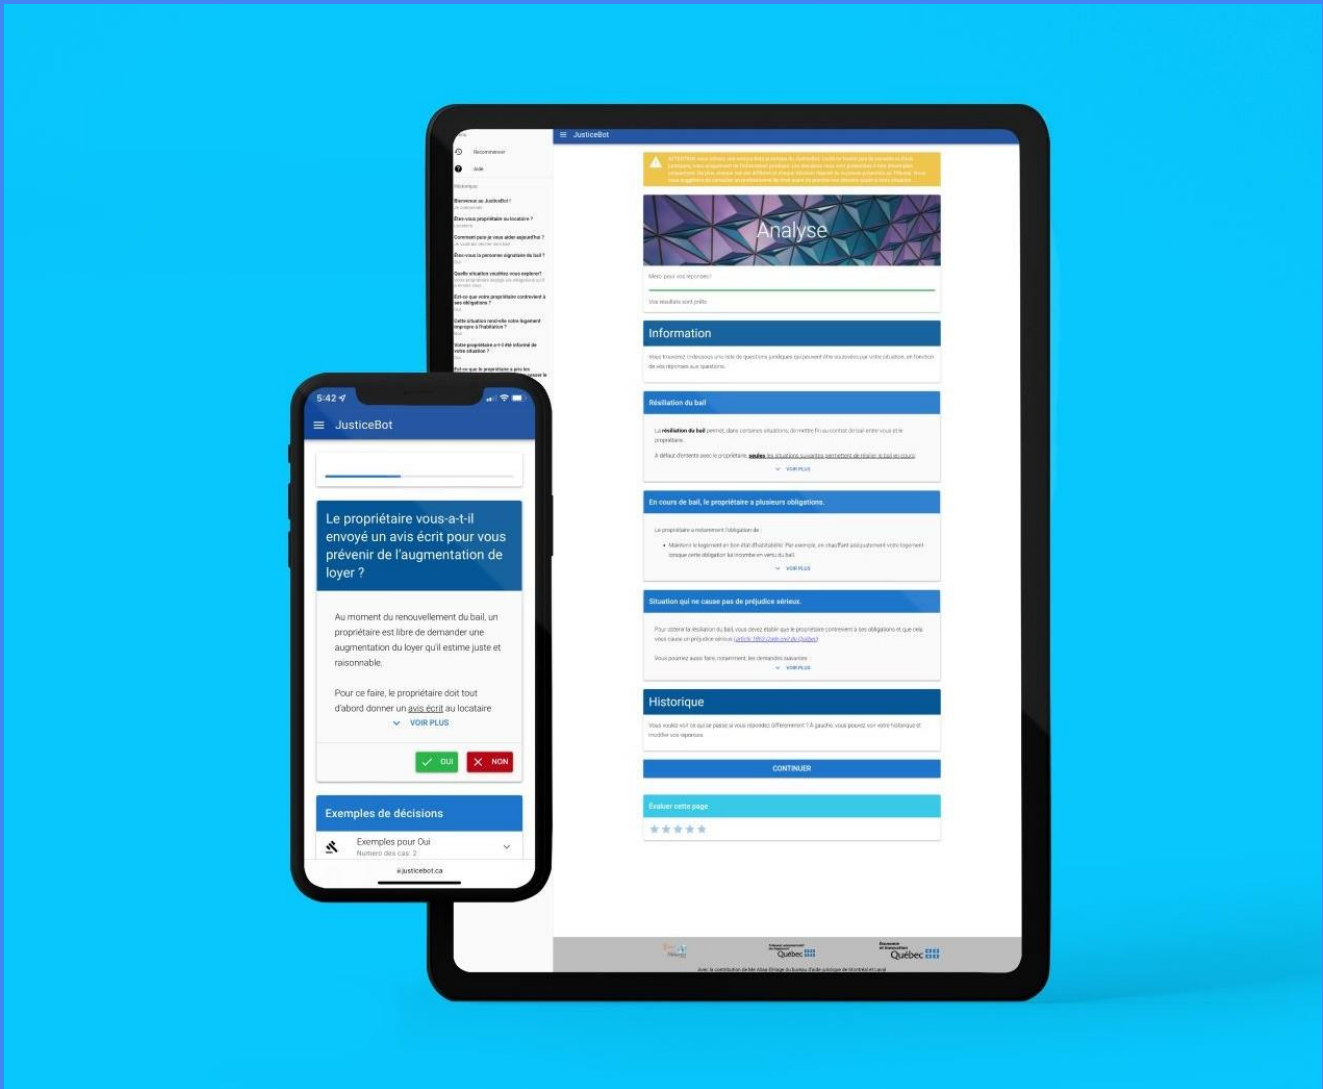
JusticeBot

Recommencer

Aide

Historique

Bienvenue au JusticeBot !

Êtes-vous propriétaire ou locataire ?

Comment puis-je vous aider aujourd'hui ?

Êtes-vous la personne signataire du bail ?

Quelle situation voulez-vous explorer?

Est-ce que votre propriétaire contrevient à ses obligations ?

Cette situation rend-elle votre logement impropre à l'habitation ?

Votre propriétaire a-t-il été informé de votre situation ?

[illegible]

Analyse

Merci pour vos réponses!

Vos résultats sont prêts

Information

Vous trouverez ci-dessous une liste de questions juridiques qui peuvent être soulevées par votre situation, en fonction de vos réponses aux questions.

Résiliation du bail

La résiliation du bail permet, dans certaines situations, de mettre fin au contrat de bail entre vous et le propriétaire.

À défaut d'entente avec le propriétaire, seules les situations suivantes permettent de résilier le bail en cours

VOIR PLUS

En cours de bail, le propriétaire a plusieurs obligations.

Le propriétaire a notamment l'obligation de :

• Maintenir le logement en bon état d'habitabilité. Par exemple, en chauffant adéquatement votre logement lorsque cette obligation lui incombe en vertu du bail.

VOIR PLUS

Situation qui ne cause pas de préjudice sérieux.

Pour obtenir la résiliation du bail, vous devez établir que le propriétaire contrevient à ses obligations et que cela vous cause un préjudice sérieux (article 1863 Code civil du Québec).

Vous pourriez aussi faire, notamment, les demandes suivantes

VOIR PLUS

Historique

Vous voulez voir ce qui se passe si vous répondez différemment ? À gauche, vous pouvez voir votre historique et modifier vos réponses.

CONTINUER

Évaluer cette page

Québec

Québec

5:42

JusticeBot

Le propriétaire vous-a-t-il envoyé un avis écrit pour vous prévenir de l'augmentation de loyer ?

Au moment du renouvellement du bail, un propriétaire est libre de demander une augmentation du loyer qu'il estime juste et raisonnable.

Pour ce faire, le propriétaire doit tout d'abord donner un avis écrit au locataire

VOIR PLUS

OUI

NON

Exemples de décisions

Exemples pour Oui

Numero des cas: 2

justicebot.ca